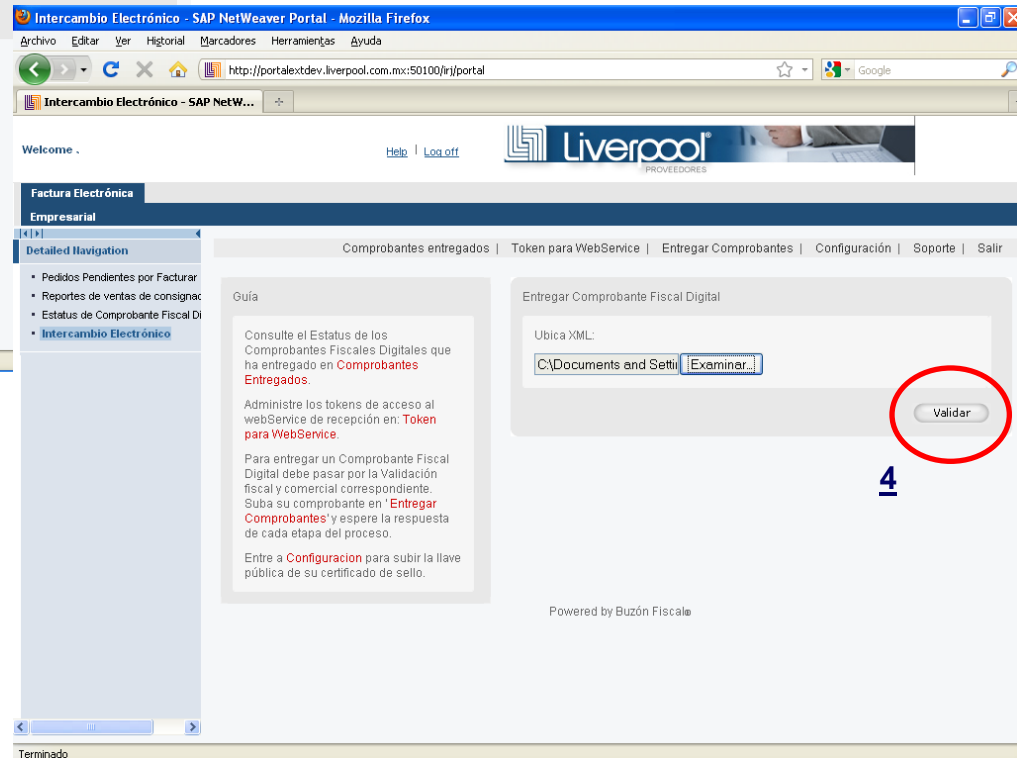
Intercambio Electrónico - SAP NetWeaver Portal - Mozilla Firefox

Archivo Editar Ver Historial Marcadores Herramientas Ayuda

http://portalextdev.liverpool.com.mx:50100/irj/portal

Google

Intercambio Electrónico - SAP NetW...

Welcome .

Help | Log off

Liverpool PROVEEDORES

Factura Electrónica

Empresarial

Detailed Navigation

- Pedidos Pendientes por Facturar
- Reportes de ventas de consignac
- Estatus de Comprobante Fiscal Di
- Intercambio Electrónico

Comprobantes entregados | Token para WebService | Entregar Comprobantes | Configuración | Soporte | Salir

Guía

Consulte el Estatus de los Comprobantes Fiscales Digitales que ha entregado en Comprobantes Entregados.

Administre los tokens de acceso al webService de recepción en: Token para WebService.

Para entregar un Comprobante Fiscal Digital debe pasar por la Validación fiscal y comercial correspondiente. Suba su comprobante en 'Entregar Comprobantes' y espere la respuesta de cada etapa del proceso.

Entre a Configuracion para subir la llave pública de su certificado de sello.

Entregar Comprobante Fiscal Digital

Ubica XML:

C:\Documents and Setti

Examinar...

Validar

4

Powered by Buzón Fiscal®

Terminado